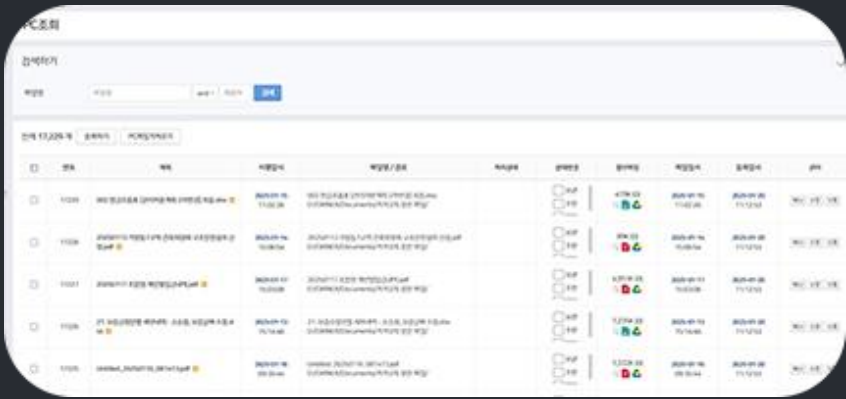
PC조회

검색하기

전체 17,229 개

| | 번호 | 제목 | 작성일시 | 파일명 / 경로 | | | | | | |
|---|---|---|---|---|---|---|---|---|---|---|
| | 17229 | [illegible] | 2025-01-16 | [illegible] | | | | 2025-01-16 | 2025-01-20 | |
| | 17228 | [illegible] | 2025-01-16 | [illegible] | | | | 2025-01-16 | 2025-01-20 | |
| | 17227 | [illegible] | 2025-01-17 | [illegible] | | | | 2025-01-17 | 2025-01-20 | |
| | 17226 | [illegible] | 2025-01-13 | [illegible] | | | | 2025-01-13 | 2025-01-20 | |
| | 17225 | Untitled_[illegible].pdf | 2025-01-16 | Untitled_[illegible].pdf | | | | 2025-01-16 | 2025-01-20 | |